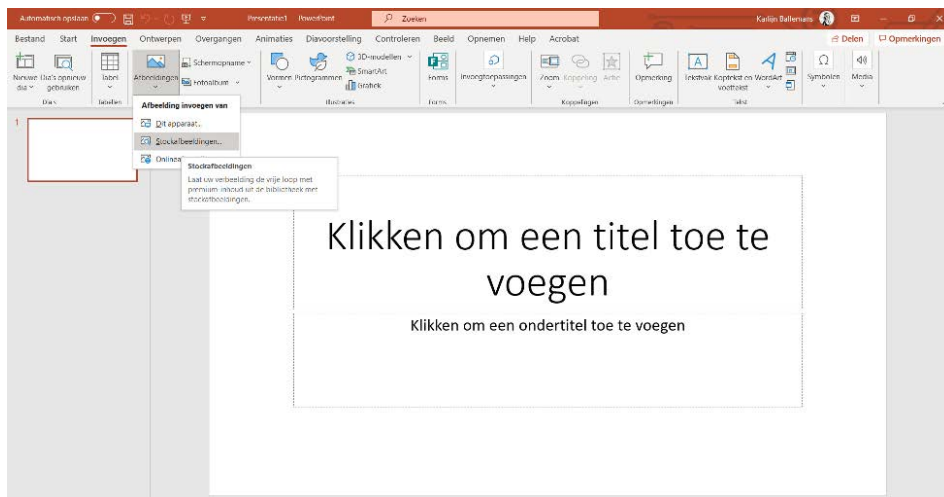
Automatisch opslaan Presentatie1 - PowerPoint Zoeken Kaitlin Ballemans

Bestand Start Invoegen Ontwerpen Overgangen Animaties Diavoorstelling Controleren Beeld Opnemen Help Acrobat Delen Opmerkingen

Nieuwe dia Dia's opnieuw gebruiken Tabel Afbeeldingen Schermopname Fotoalbum Vormen Pictogrammen 3D-modellen SmartArt Grafiek Forms Invoegtoepassingen Zoom Koppeling Actie Opmerking Tekstvak Koptekst en voettekst WordArt Symbolen Media

Dia's Tabellen Illustraties Forms Koppelingen Opmerkingen Tekst

Afbeelding invoegen van
Dit apparaat...
Stockafbeeldingen...
Onlineafb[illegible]

Stockafbeeldingen
Laat uw verbeelding de vrije loop met premium inhoud uit de bibliotheek met stockafbeeldingen.

1

Klikken om een titel toe te voegen

Klikken om een ondertitel toe te voegen